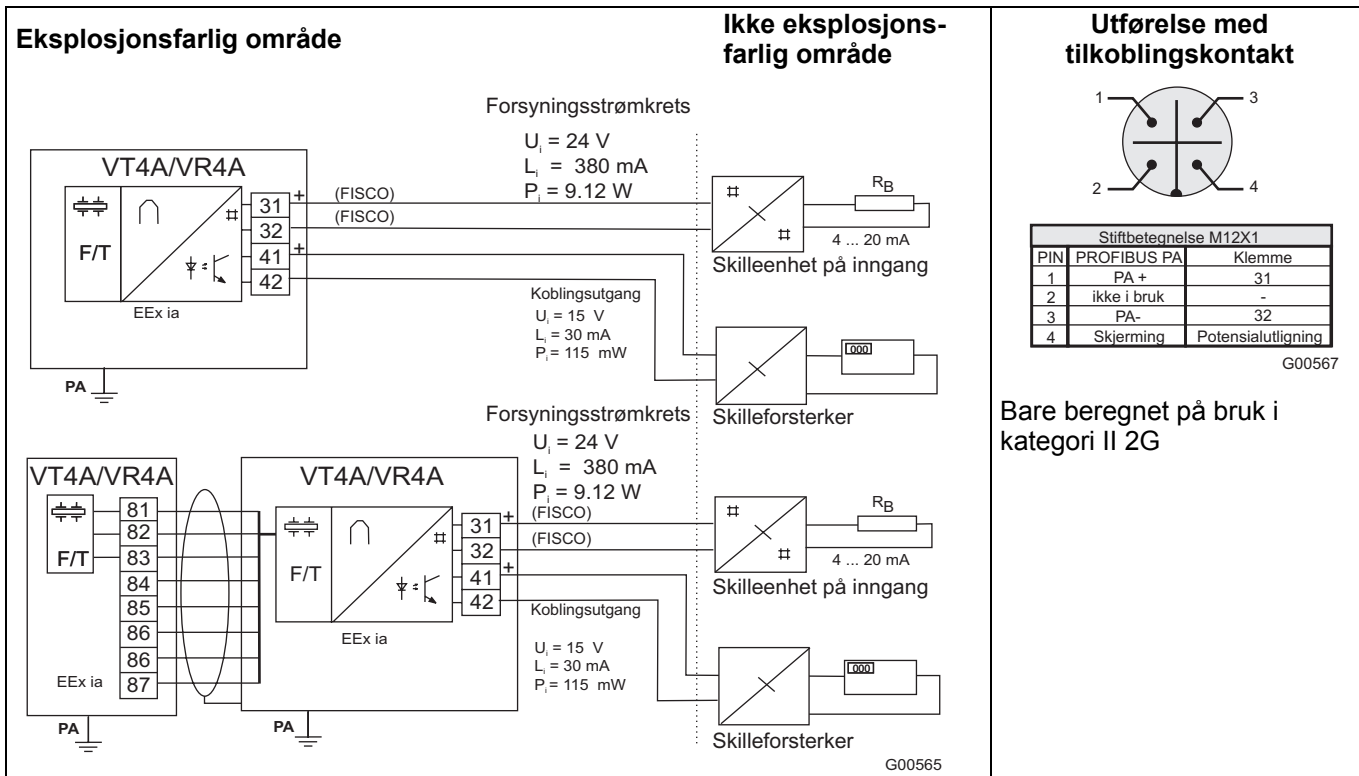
Eksplosjonsfarlig område

Ikke eksplosjonsfarlig område

Utførelse med tilkoblingskontakt

Forsyningsstrømkrets

$U_i$ = 24 V
$L_i$ = 380 mA
$P_i$ = 9.12 W

VT4A/VR4A

F/T

+ 31
32
+ 41
42

(FISCO)
(FISCO)

EEx ia

$R_B$

4 ... 20 mA

Skilleenhet på inngang

Koblingsutgang
$U_i$ = 15 V
$L_i$ = 30 mA
$P_i$ = 115 mW

000

Skilleforsterker

PA

1
2
3
4

| Stiftbetegnelse M12X1 | | |
|---|---|---|
| PIN | PROFIBUS PA | Klemme |
| 1 | PA + | 31 |
| 2 | ikke i bruk | - |
| 3 | PA- | 32 |
| 4 | Skjerming | Potensialutligning |

G00567

Bare beregnet på bruk i kategori II 2G

Forsyningsstrømkrets
$U_i$ = 24 V
$L_i$ = 380 mA
$P_i$ = 9.12 W

VT4A/VR4A

F/T

81
82
83
84
85
86
86
87

EEx ia

PA

VT4A/VR4A

F/T

31
32
41
42

(FISCO)
(FISCO)

EEx ia

PA

$R_B$

4 ... 20 mA

Skilleenhet på inngang

Koblingsutgang

$U_i$ = 15 V
$L_i$ = 30 mA
$P_i$ = 115 mW

000

Skilleforsterker

G00565